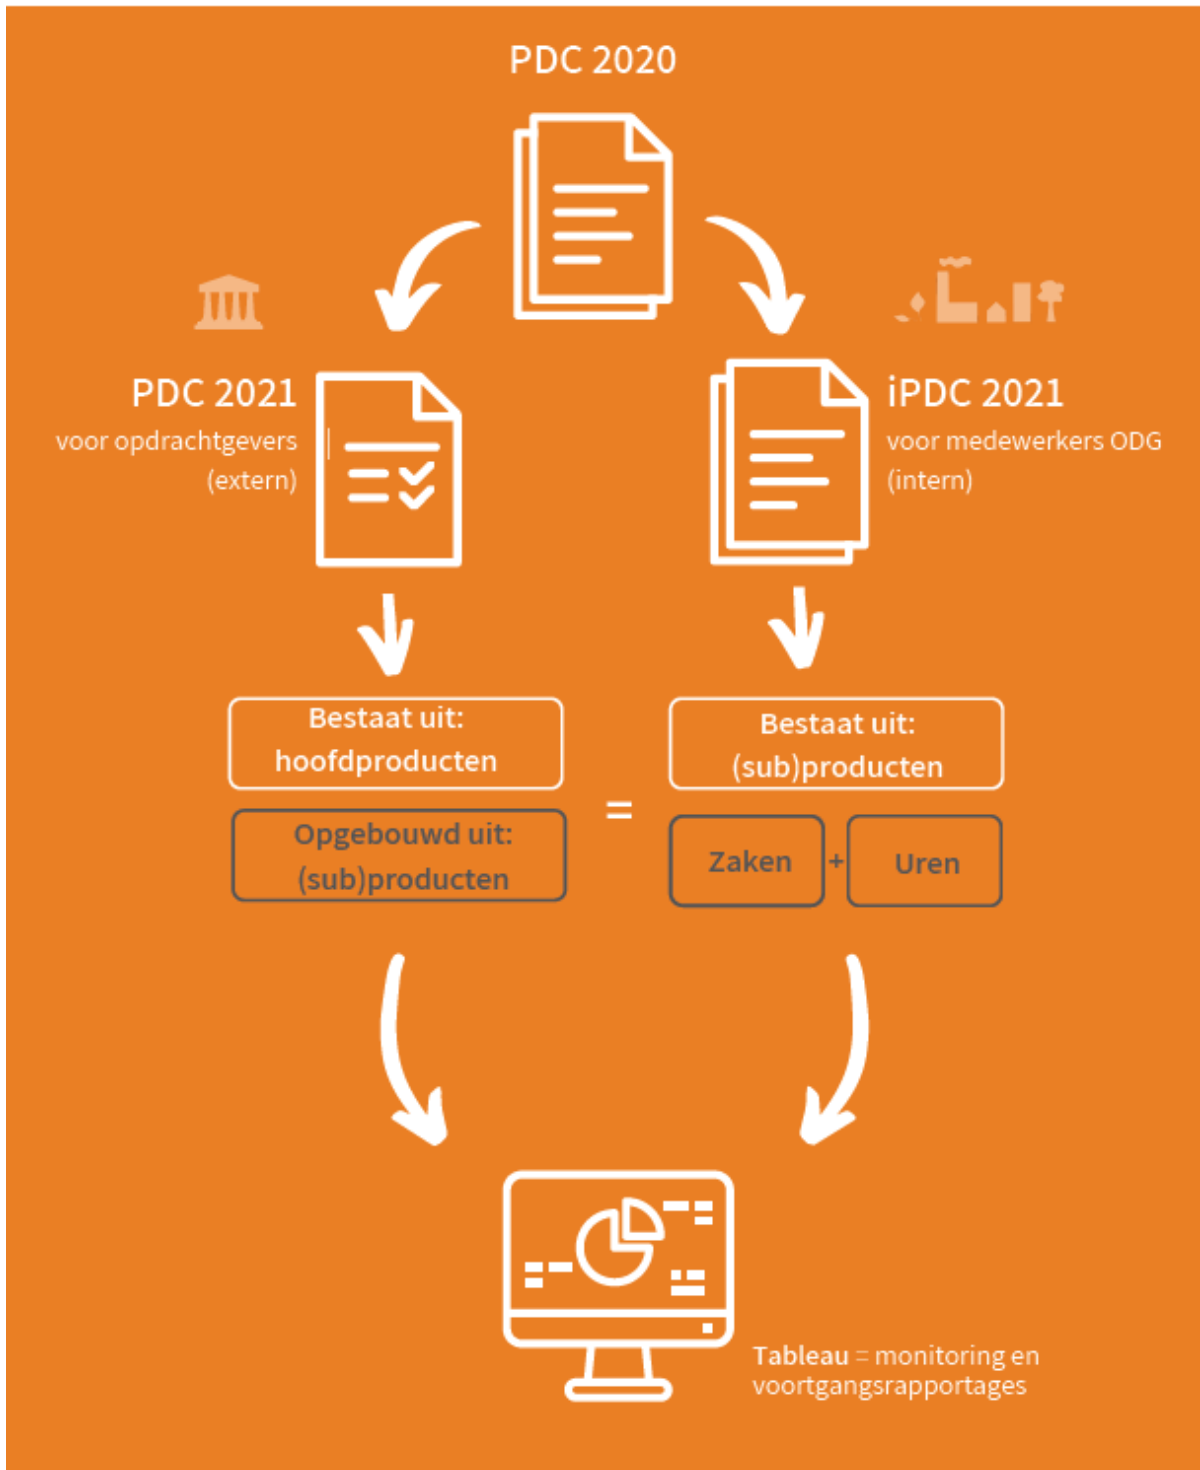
PDC 2020

PDC 2021
voor opdrachtgevers
(extern)

iPDC 2021
voor medewerkers ODG
(intern)

Bestaat uit:
hoofdproducten

Opgebouwd uit:
(sub)producten

=

Bestaat uit:
(sub)producten

Zaken + Uren

Tableau = monitoring en voortgangsrapportages